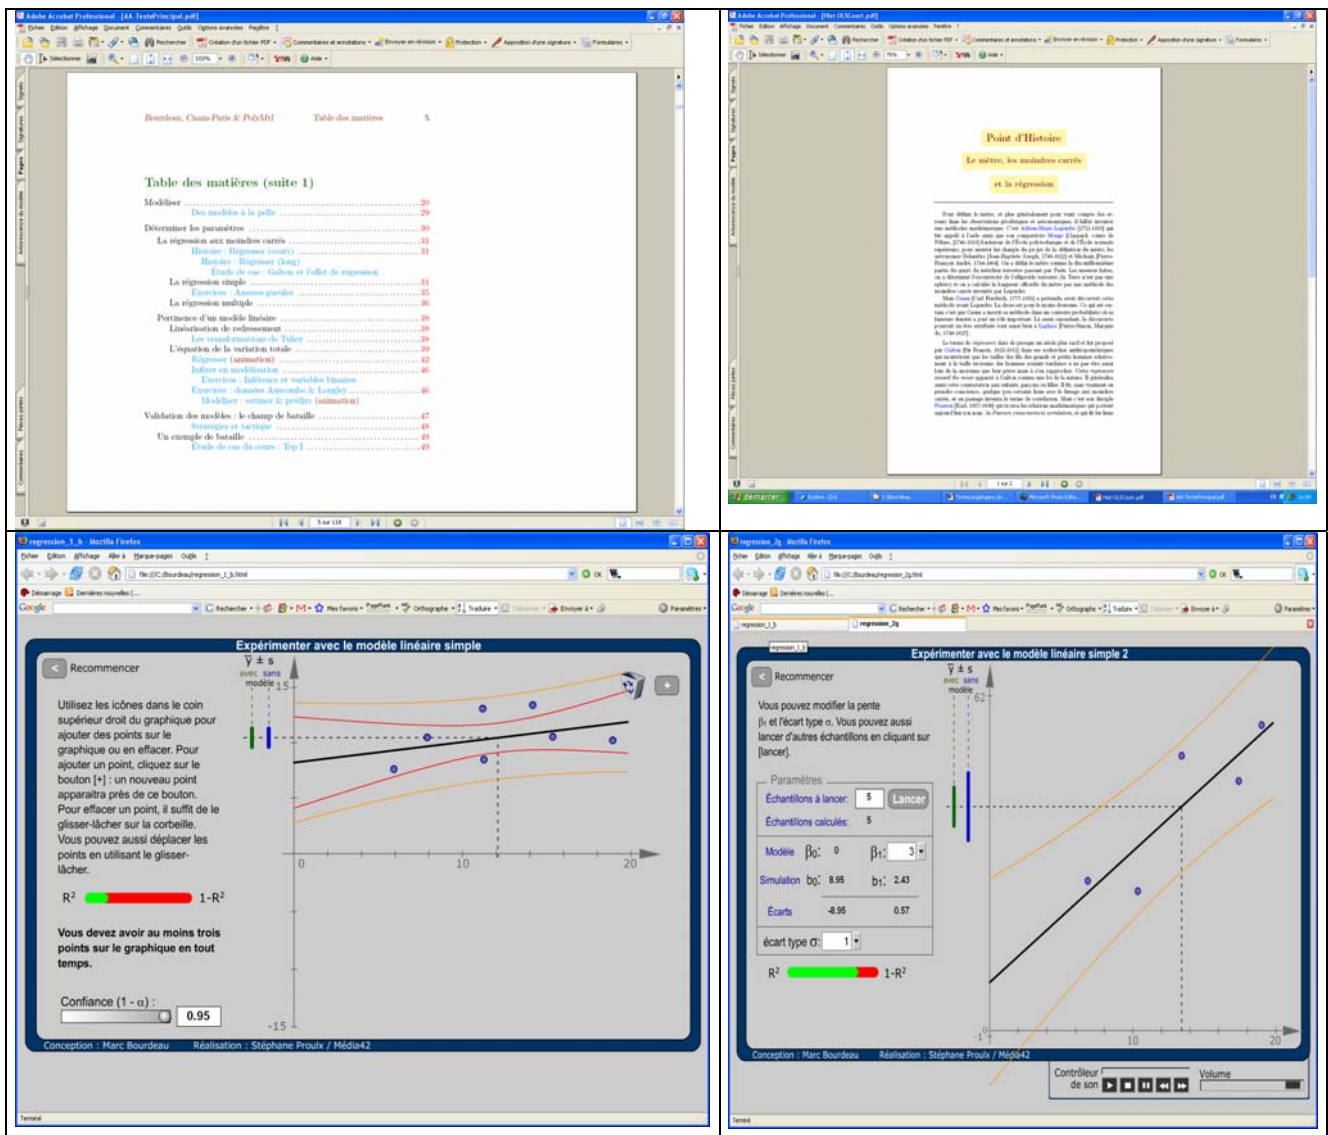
Adobe Acrobat Professional - [AA-TextePrincipal.pdf]

Fichier Édition Affichage Document Commentaires Outils Options avancées Fenêtre ?

Rechercher Création d'un fichier PDF Commentaires et annotations Envoyer en révision Protection Apposition d'une signature Formulaires

Sélectionner 100% Aide

Bourdeau, Cham-Paris & PolyMtl Table des matières 5

Table des matières (suite 1)

Modéliser ... 29
Des modèles à la pelle ... 29
Déterminer les paramètres ... 30
La régression aux moindres carrés ... 31
Histoire : Régresser (court) ... 31
Histoire : Régresser (long)
Étude de cas : Galton et l'effet de régression
La régression simple ... 31
Exercices : Anscombe ... 35
La régression multiple ... 36
Pertinence d'un modèle linéaire ... 38
Linéarisation de redressement ... 38
Les transformations de Tukey ... 38
L'équation de la variation totale ... 39
Régresser (animation) ... 42
Inférer en modélisation ... 46
Exercices : Inférence et variables binaires
Exercices : données Anscombe & Longley ... 46
Modéliser : estimer & prédire (animation)
Validation des modèles : le champ de bataille ... 47
Stratégies et tactique ... 48
Un exemple de bataille ... 49
Étude de cas du cours : Top I ... 49

5 sur 110

Adobe Acrobat Professional - [Hist OLSCourt.pdf]

Point d'Histoire

Le mètre, les moindres carrés

et la régression

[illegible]

1 sur 2

démarrer

regression_1_b - Mozilla Firefox

Fichier Édition Affichage Aller à Marque-pages Outils ?

file:///C:/Bourdeau/regression_1_b.html

Démarrage Dernières nouvelles

Google Rechercher Mes favoris Orthographe Traduire Envoyer à Paramètres

Expérimenter avec le modèle linéaire simple

Recommencer

$\overline{Y} \pm s$
avec sans
modèle

15

Utilisez les icônes dans le coin supérieur droit du graphique pour ajouter des points sur le graphique ou en effacer. Pour ajouter un point, cliquez sur le bouton [+] : un nouveau point apparaitra près de ce bouton. Pour effacer un point, il suffit de le glisser-lâcher sur la corbeille. Vous pouvez aussi déplacer les points en utilisant le glisser-lâcher.

$R^2$ $1-R^2$

Vous devez avoir au moins trois points sur le graphique en tout temps.

Confiance $(1-\alpha)$ :
0.95

0 10 20
-15

Conception : Marc Bourdeau Réalisation : Stéphane Proulx / Média42

Terminé

regression_2g - Mozilla Firefox

file:///C:/Bourdeau/regression_2g.html

regression_1_b regression_2g

Expérimenter avec le modèle linéaire simple 2

Recommencer

$\overline{Y} \pm s$
avec sans
modèle

62

Vous pouvez modifier la pente $\beta_1$ et l'écart type $\sigma$. Vous pouvez aussi lancer d'autres échantillons en cliquant sur [lancer].

Paramètres
Échantillons à lancer: 5 Lancer
Échantillons calculés: 5

Modèle $\beta_0$: 0 $\beta_1$: 3
Simulation $b_0$: 8.95 $b_1$: 2.43
Écarts -8.95 0.57
écart type $\sigma$: 1

$R^2$ $1-R^2$

-1 10 20

Conception : Marc Bourdeau Réalisation : Stéphane Proulx / Média42

Contrôleur de son
Volume

Terminé